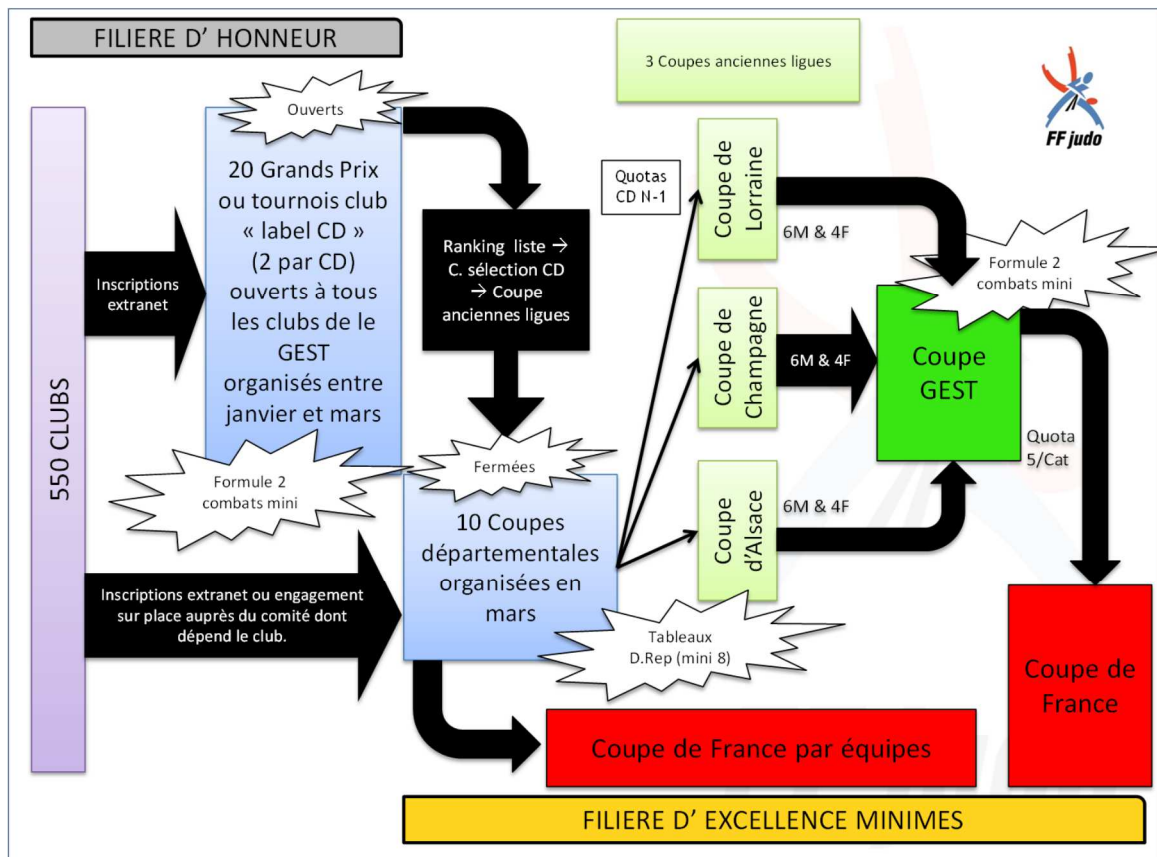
FILIERE D' HONNEUR

3 Coupes anciennes ligues

FF judo

550 CLUBS

Inscriptions extranet

Ouverts

20 Grands Prix ou tournois club « label CD » (2 par CD) ouverts à tous les clubs de le GEST organisés entre janvier et mars

Formule 2 combats mini

Ranking liste → C. sélection CD → Coupe anciennes ligues

Quotas CD N-1

Coupe de Lorraine

6M & 4F

Coupe de Champagne

6M & 4F

Coupe d'Alsace

6M & 4F

Formule 2 combats mini

Coupe GEST

Quota 5/Cat

Fermées

10 Coupes départementales organisées en mars

Inscriptions extranet ou engagement sur place auprès du comité dont dépend le club.

Tableaux D.Rep (mini 8)

Coupe de France

Coupe de France par équipes

FILIERE D' EXCELLENCE MINIMES